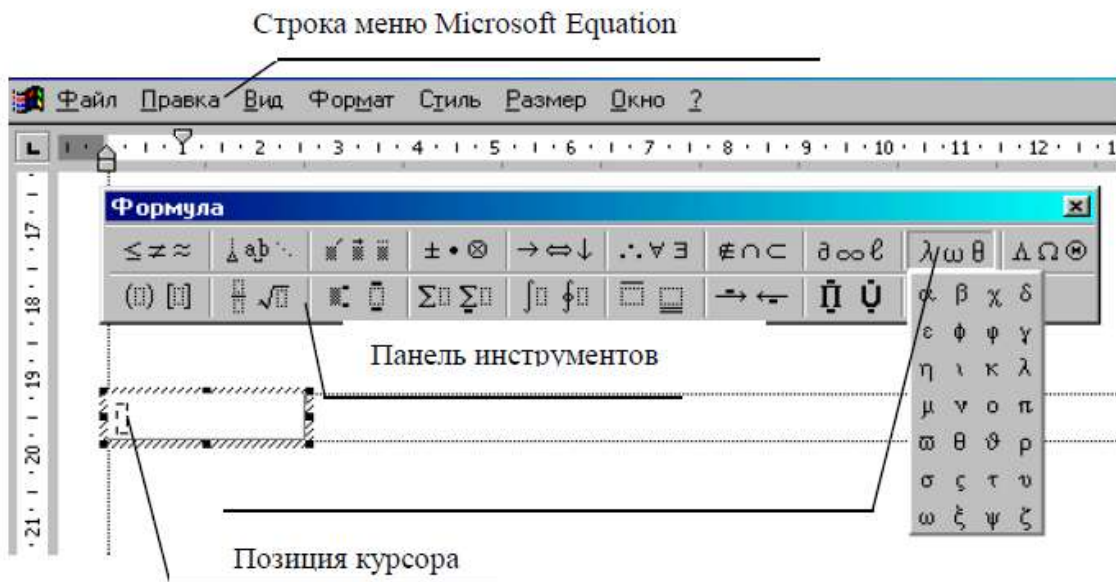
Строка меню Microsoft Equation

Файл Правка Вид Формат Стиль Размер Окно ?

1 2 3 4 5 6 7 8 9 10 11 12

Формула

$\leq \neq \approx$ $\pm \bullet \otimes$ $\rightarrow \Leftrightarrow \downarrow$ $\therefore \forall \exists$ $\notin \cap \subset$ $\partial \infty \ell$ $\lambda \omega \theta$ $\Lambda \Omega \circledcirc$

$\Sigma$ $\Sigma$ $\int$ $\oint$ $\sqrt{}$

Панель инструментов

$\alpha$ $\beta$ $\chi$ $\delta$
$\varepsilon$ $\phi$ $\varphi$ $\gamma$
$\eta$ $\iota$ $\kappa$ $\lambda$
$\mu$ $\nu$ $o$ $\pi$
$\varpi$ $\theta$ $\vartheta$ $\rho$
$\sigma$ $\varsigma$ $\tau$ $\upsilon$
$\omega$ $\xi$ $\psi$ $\zeta$

17 18 19 20 21

Позиция курсора